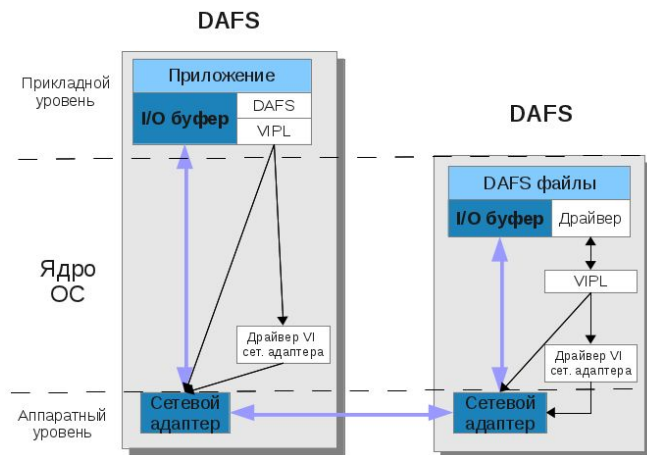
DAFS

Прикладной уровень

Приложение

I/O буфер

DAFS

VIPL

Ядро ОС

Драйвер VI сет. адаптера

Аппаратный уровень

Сетевой адаптер

DAFS

DAFS файлы

I/O буфер

Драйвер

VIPL

Драйвер VI сет. адаптера

Сетевой адаптер